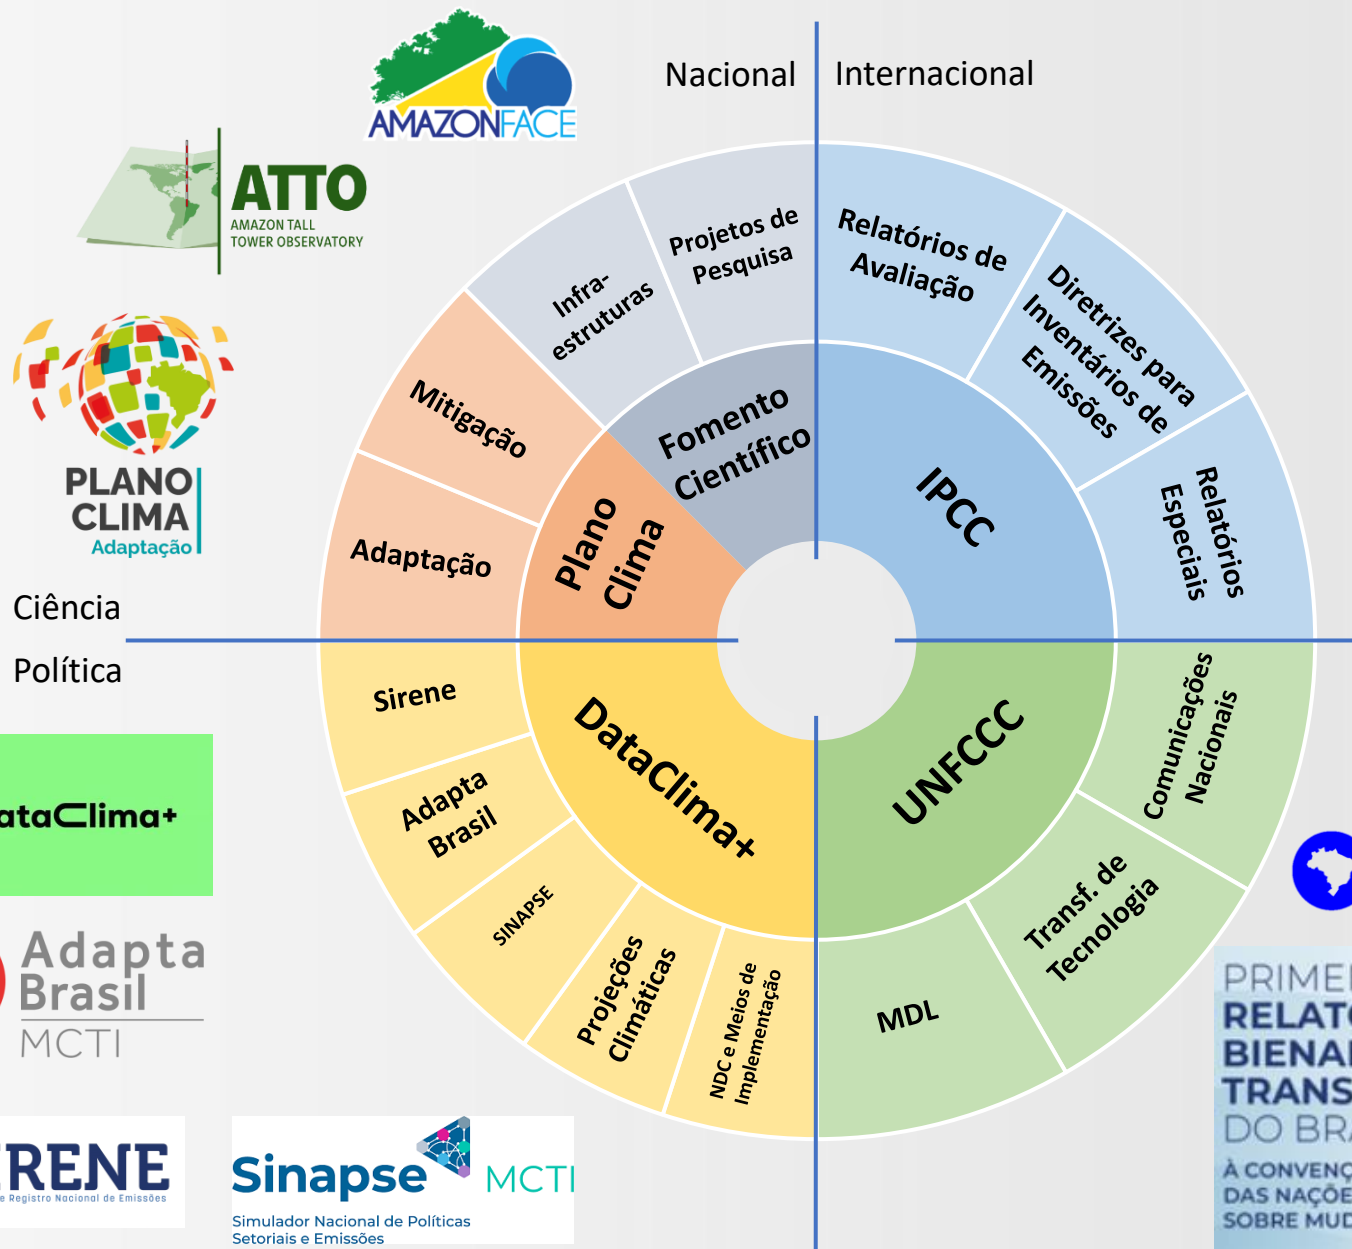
AMAZONFACE

Nacional

Internacional

ATTO
AMAZON TALL TOWER OBSERVATORY

PLANO CLIMA
Adaptação

Ciência

Política

ataClima+

Adapta Brasil
MCTI

RENE
e Registro Nacional de Emissões

Sinapse MCTI
Simulador Nacional de Políticas Setoriais e Emissões

Projetos de Pesquisa

Infra-estruturas

Fomento Científico

Mitigação

Adaptação

Plano Clima

Relatórios de Avaliação

Diretrizes para Inventários de Emissões

Relatórios Especiais

IPCC

Sirene

Adapta Brasil

SINAPSE

Projeções Climáticas

NDC e Meios de Implementação

DataClima+

UNFCCC

Comunicações Nacionais

Transf. de Tecnologia

MDL

PRIMEI
RELATO
BIENAI
TRANS
DO BRA
À CONVENÇ
DAS NAÇÕE
SOBRE MUD